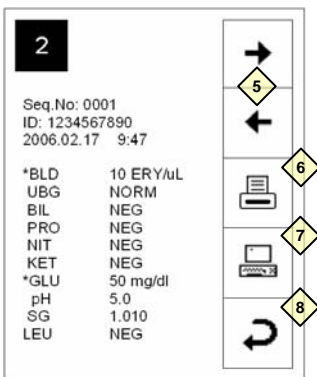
2

Seq.No: 0001
ID: 1234567890
2006.02.17 9:47

| | |
|---|---|
| *BLD | 10 ERY/uL |
| UBG | NORM |
| BIL | NEG |
| PRO | NEG |
| NIT | NEG |
| KET | NEG |
| *GLU | 50 mg/dl |
| pH | 5.0 |
| SG | 1.010 |
| LEU | NEG |

5
6
7
8